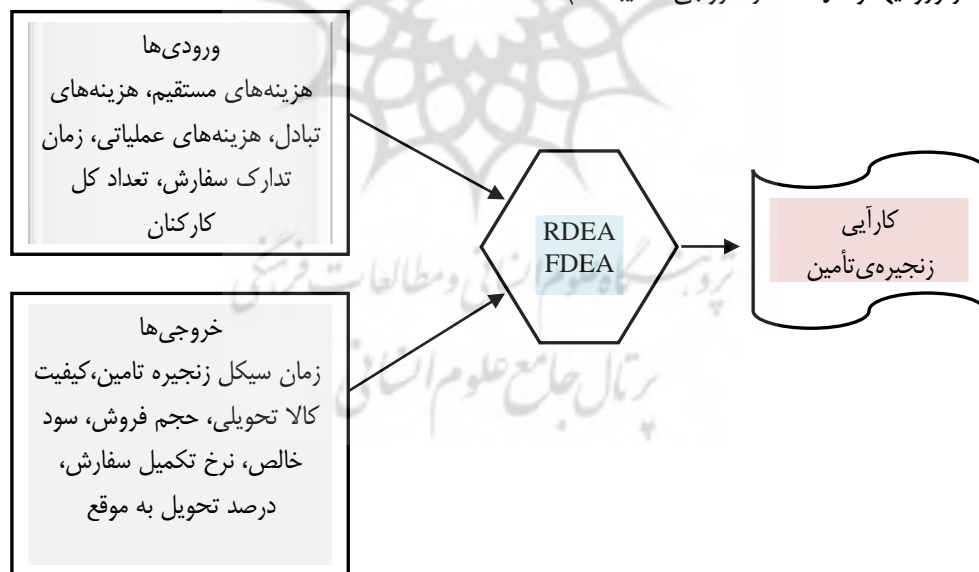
ورودی‌ها
هزینه‌های مستقیم، هزینه‌های تبادل، هزینه‌های عملیاتی، زمان تدارک سفارش، تعداد کل کارکنان

RDEA
FDEA

کارآیی
زنجیره‌ی‌تأمین

خروجی‌ها
زمان سیکل زنجیره تامین،کیفیت کالا تحویلی، حجم فروش، سود خالص، نرخ تکمیل سفارش، درصد تحویل به موقع

پژوهشگاه علوم انسانی و مطالعات فرهنگی
پرتال جامع علوم انسانی